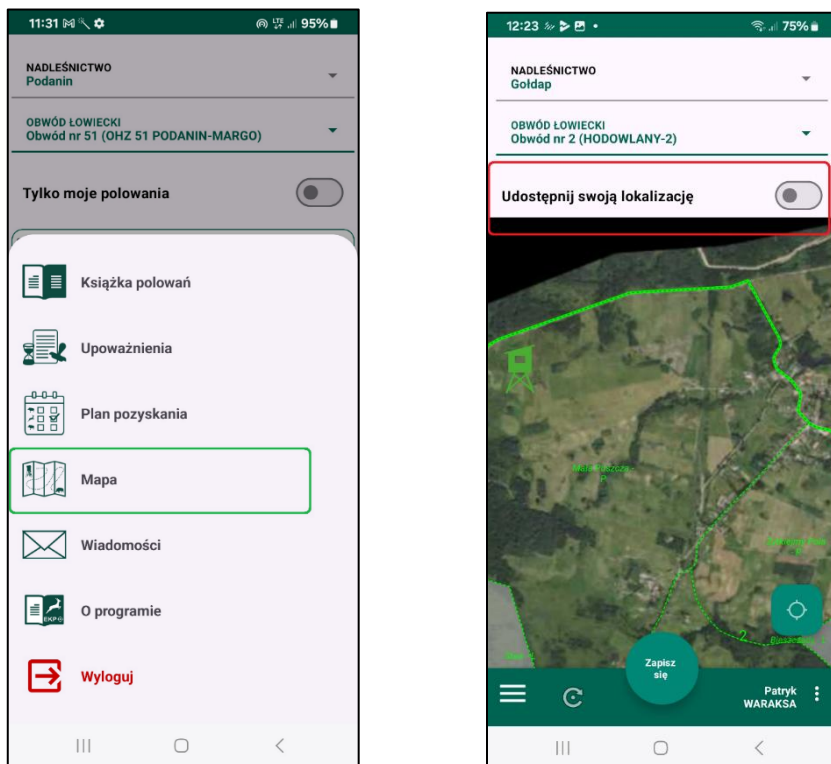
11:31 95%

NADLEŚNICTWO
Podanin

OBWÓD ŁOWIECKI
Obwód nr 51 (OHZ 51 PODANIN-MARGO)

Tylko moje polowania

Książka polowań

Upoważnienia

Plan pozyskania

Mapa

Wiadomości

O programie

Wyloguj

12:23 75%

NADLEŚNICTWO
Gołdap

OBWÓD ŁOWIECKI
Obwód nr 2 (HODOWLANY-2)

Udostępnij swoją lokalizację

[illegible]

2

Zapisz się

Patryk
WARAKSA